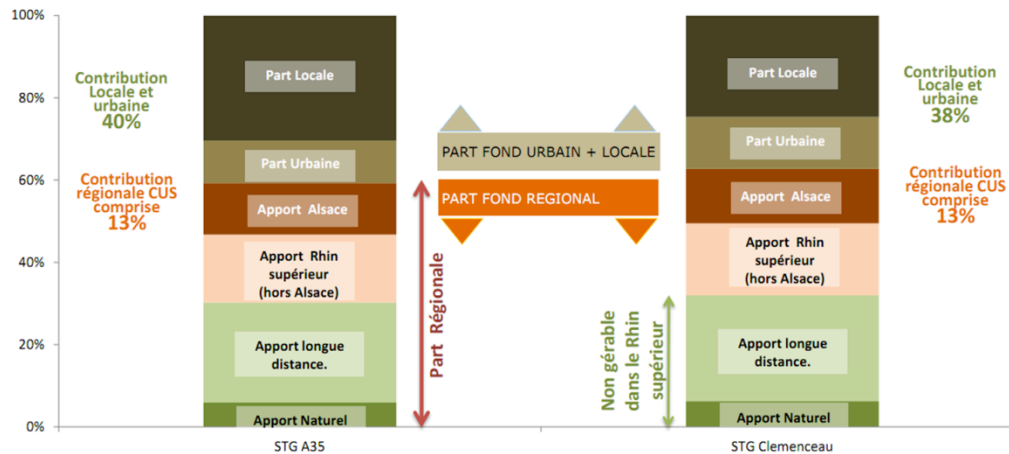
100%
80%
60%
40%
20%
0%

Contribution Locale et urbaine 40%

Contribution régionale CUS comprise 13%

Part Locale
Part Urbaine
Apport Alsace
Apport Rhin supérieur (hors Alsace)
Apport longue distance.
Apport Naturel

STG A35

PART FOND URBAIN + LOCALE
PART FOND REGIONAL

Part Régionale

Non gérable dans le Rhin supérieur

Part Locale
Part Urbaine
Apport Alsace
Apport Rhin supérieur (hors Alsace)
Apport longue distance.
Apport Naturel

STG Clemenceau

Contribution Locale et urbaine 38%

Contribution régionale CUS comprise 13%